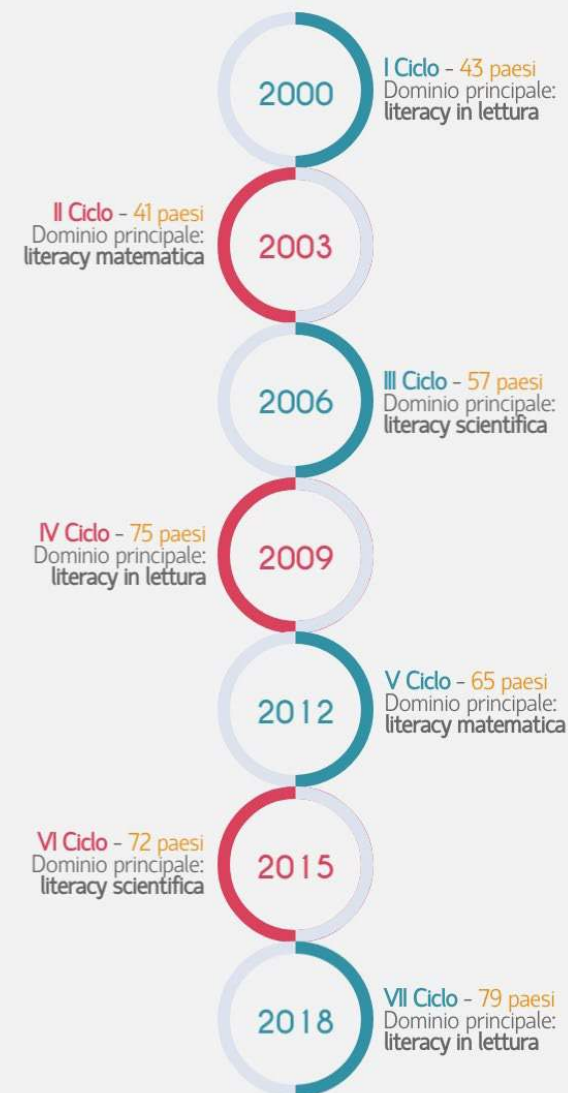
2000

I Ciclo - 43 paesi
Dominio principale:
literacy in lettura

II Ciclo - 41 paesi
Dominio principale:
literacy matematica

2003

2006

III Ciclo - 57 paesi
Dominio principale:
literacy scientifica

IV Ciclo - 75 paesi
Dominio principale:
literacy in lettura

2009

2012

V Ciclo - 65 paesi
Dominio principale:
literacy matematica

VI Ciclo - 72 paesi
Dominio principale:
literacy scientifica

2015

2018

VII Ciclo - 79 paesi
Dominio principale:
literacy in lettura